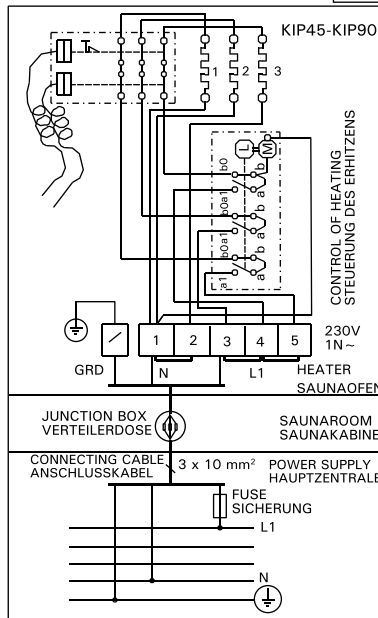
KIP45-KIP90

1
2
3

CONTROL OF HEATING
STEUERUNG DES ERHITZENS

L
M
b0
a1
b
a
b0a1
b
a
b0a1
b
a
L1
a1

1
2
3
4
5
230V
1N~

GRD
N
L1
HEATER
SAUNAOFEN

JUNCTION BOX
VERTEILERDOSE
SAUNAROOM
SAUNAKABINE

CONNECTING CABLE
ANSCHLUSSKABEL
$3 \times 10$ mm$^2$
POWER SUPPLY
HAUPTZENTRALE

FUSE
SICHERUNG
L1

N